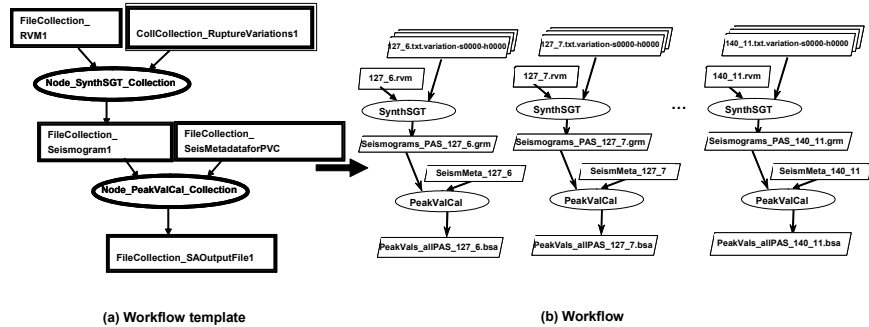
FileCollection_ RVM1

CollCollection_RuptureVariations1

Node_SynthSGT_Collection

FileCollection_ Seismogram1

FileCollection_ SeisMetadataforPVC

Node_PeakValCal_Collection

FileCollection_SAOutputFile1

127_6.txt.variation-s0000-h0000

127_6.rvm

SynthSGT

Seismograms_PAS_127_6.grm

SeismMeta_127_6

PeakValCal

PeakVals_allPAS_127_6.bsa

127_7.txt.variation-s0000-h0000

127_7.rvm

SynthSGT

Seismograms_PAS_127_7.grm

SeismMeta_127_7

PeakValCal

PeakVals_allPAS_127_7.bsa

...

140_11.txt.variation-s0000-h0000

140_11.rvm

SynthSGT

Seismograms_PAS_140_11.grm

SeismMeta_140_11

PeakValCal

PeakVals_allPAS_140_11.bsa

(a) Workflow template

(b) Workflow